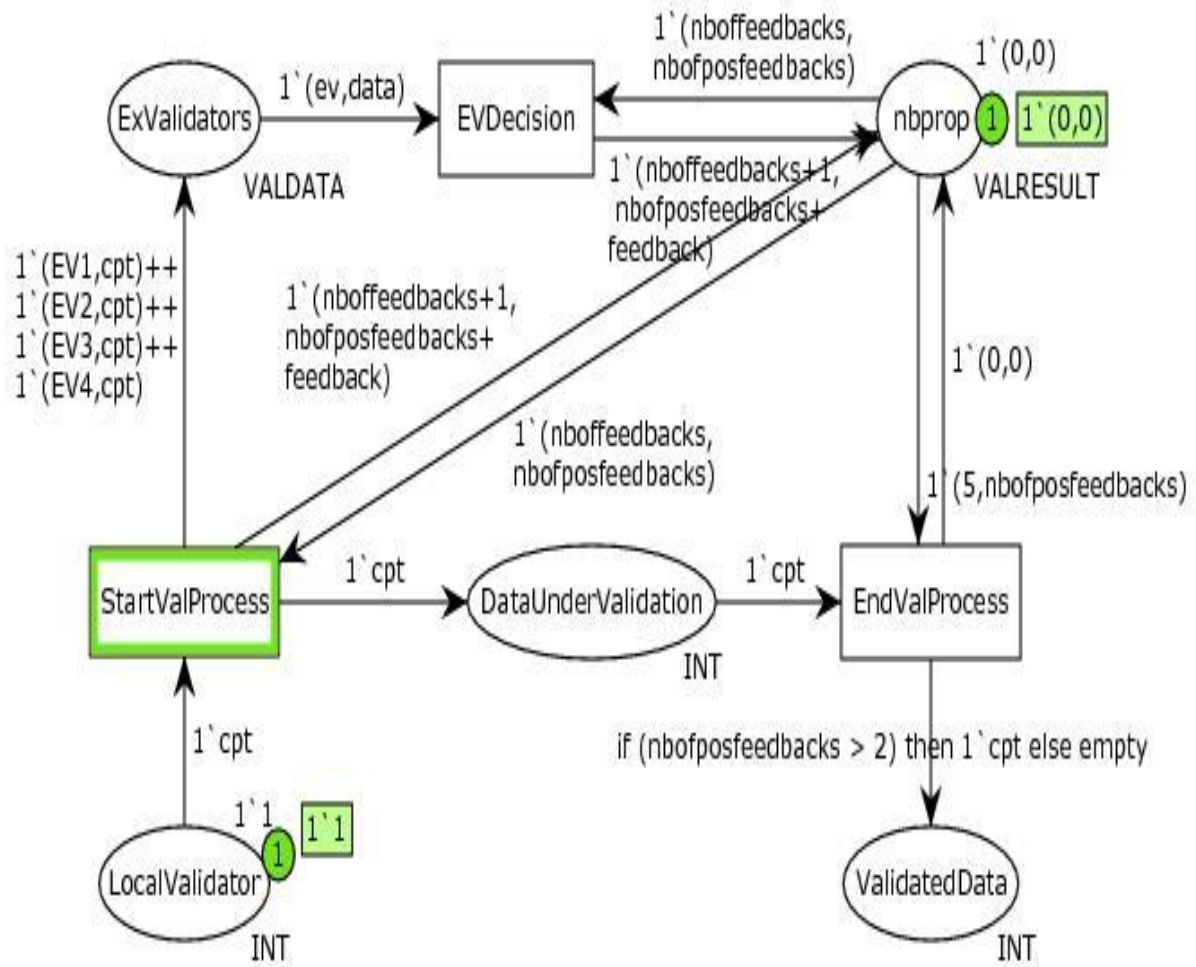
1`(nboffeedbacks, nbofposfeedbacks)

1`(0,0)

ExValidators

1`(ev,data)

EVDecision

nbprop

1

1`(0,0)

VALDATA

1`(nboffeedbacks+1, nbofposfeedbacks+ feedback)

VALRESULT

1`(EV1,cpt)++
1`(EV2,cpt)++
1`(EV3,cpt)++
1`(EV4,cpt)

1`(nboffeedbacks+1, nbofposfeedbacks+ feedback)

1`(0,0)

1`(nboffeedbacks, nbofposfeedbacks)

1`(5,nbofposfeedbacks)

StartValProcess

1`cpt

DataUnderValidation

1`cpt

EndValProcess

INT

1`cpt

if (nbofposfeedbacks > 2) then 1`cpt else empty

1`1

1

1`1

LocalValidator

ValidatedData

INT

INT